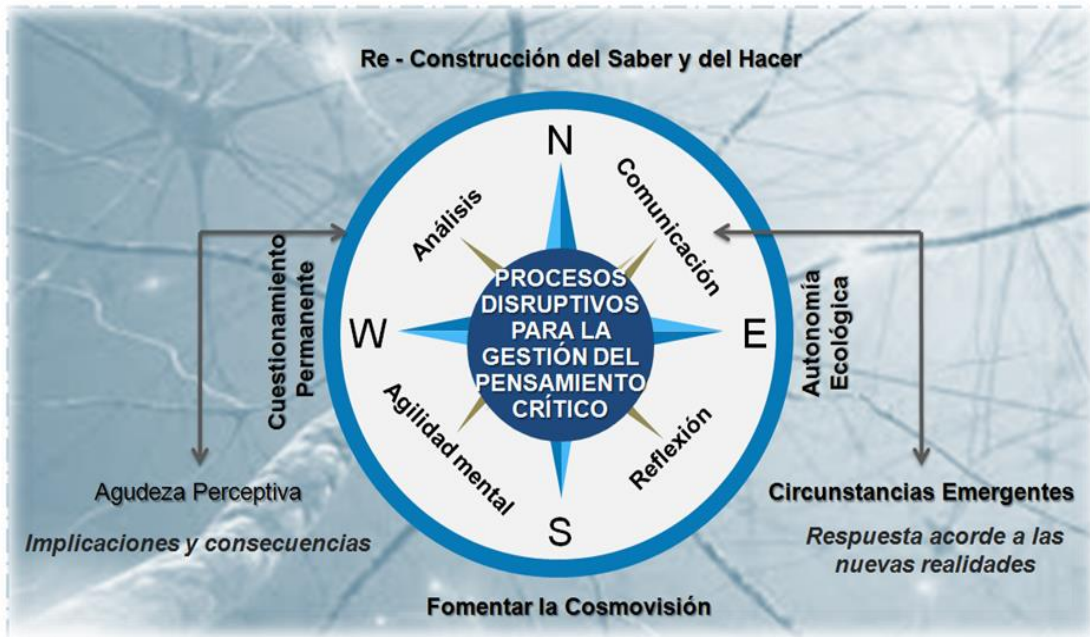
Re - Construcción del Saber y del Hacer

N

Análisis

Comunicación

Cuestionamiento Permanente

W

PROCESOS DISRUPTIVOS PARA LA GESTIÓN DEL PENSAMIENTO CRÍTICO

E

Autonomía Ecológica

Agilidad mental

Reflexión

S

Agudeza Perceptiva

Implicaciones y consecuencias

Circunstancias Emergentes

Respuesta acorde a las nuevas realidades

Fomentar la Cosmovisión